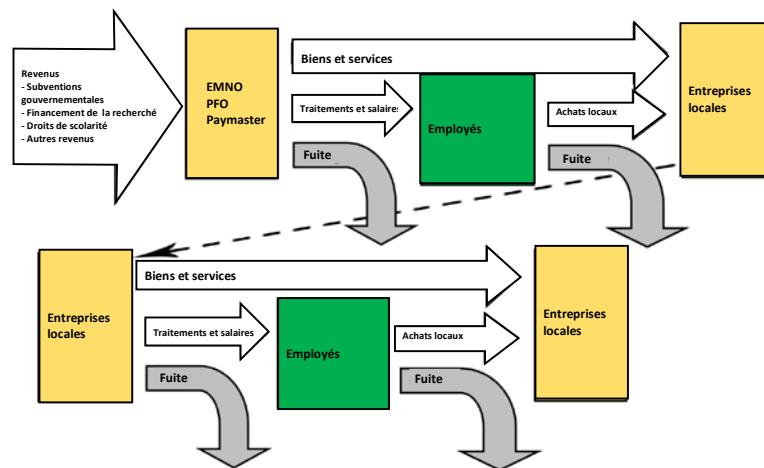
Revenus
- Subventions gouvernementales
- Financement de la recherché
- Droits de scolarité
- Autres revenus

EMNO
PFO
Paymaster

Biens et services

Traitements et salaires

Employés

Achats locaux

Entreprises locales

Fuite

Fuite

Entreprises locales

Biens et services

Traitements et salaires

Employés

Achats locaux

Entreprises locales

Fuite

Fuite